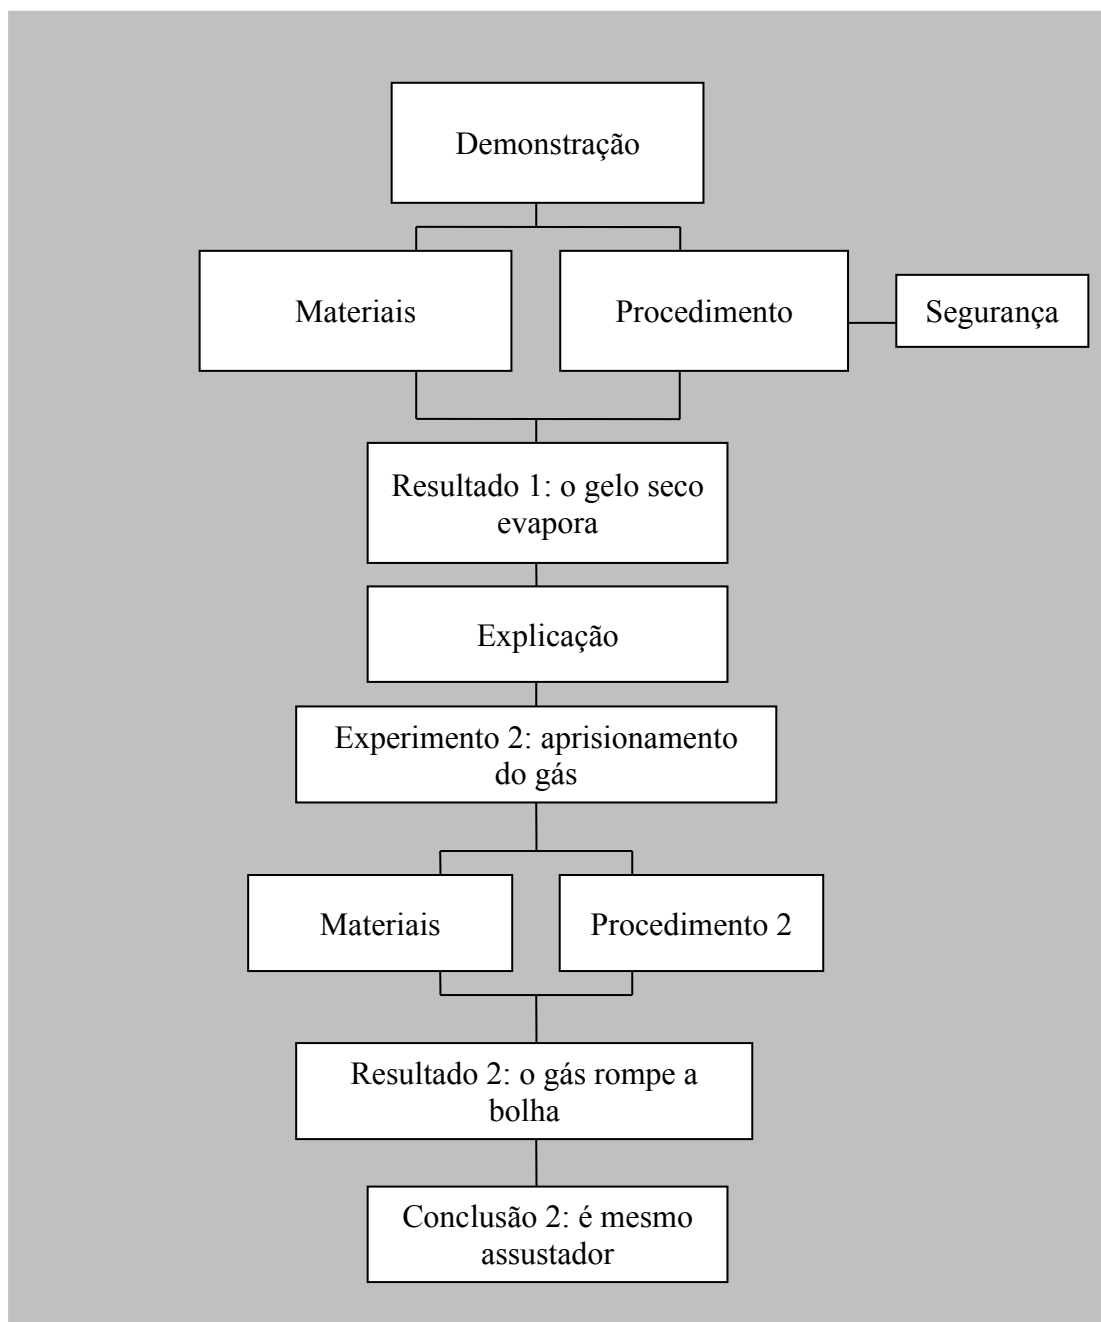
Demonstração

Materiais

Procedimento

Segurança

Resultado 1: o gelo seco evapora

Explicação

Experimento 2: aprisionamento do gás

Materiais

Procedimento 2

Resultado 2: o gás rompe a bolha

Conclusão 2: é mesmo assustador